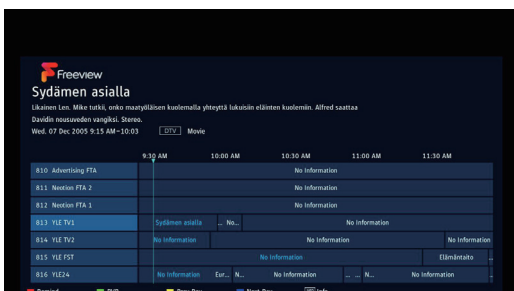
Freeview

Sydämen asialla

Likainen Len. Mike tutkii, onko maatyöläisen kuolemalla yhteyttä lukuisiin eläinten kuolemiin. Alfred saattaa Davidin nousuveden vangiksi. Stereo.

Wed. 07 Dec 2005 9:15 AM~10:03 DTV Movie

| | 9:30 AM | 10:00 AM | 10:30 AM | 11:00 AM | 11:30 AM |
|---|---|---|---|---|---|
| 810 Advertising FTA | No Information | | | | |
| 811 Neotion FTA 2 | No Information | | | | |
| 812 Neotion FTA 1 | No Information | | | | |
| 813 YLE TV1 | Sydämen asialla | ... No... | No Information | | |
| 814 YLE TV2 | No Information | | No Information | | No Information |
| 815 YLE FST | No Information | | | | Elämäntaito |
| 816 YLE24 | No Information | Eur... N... | No Information | ... ... N... | No Information |

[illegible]